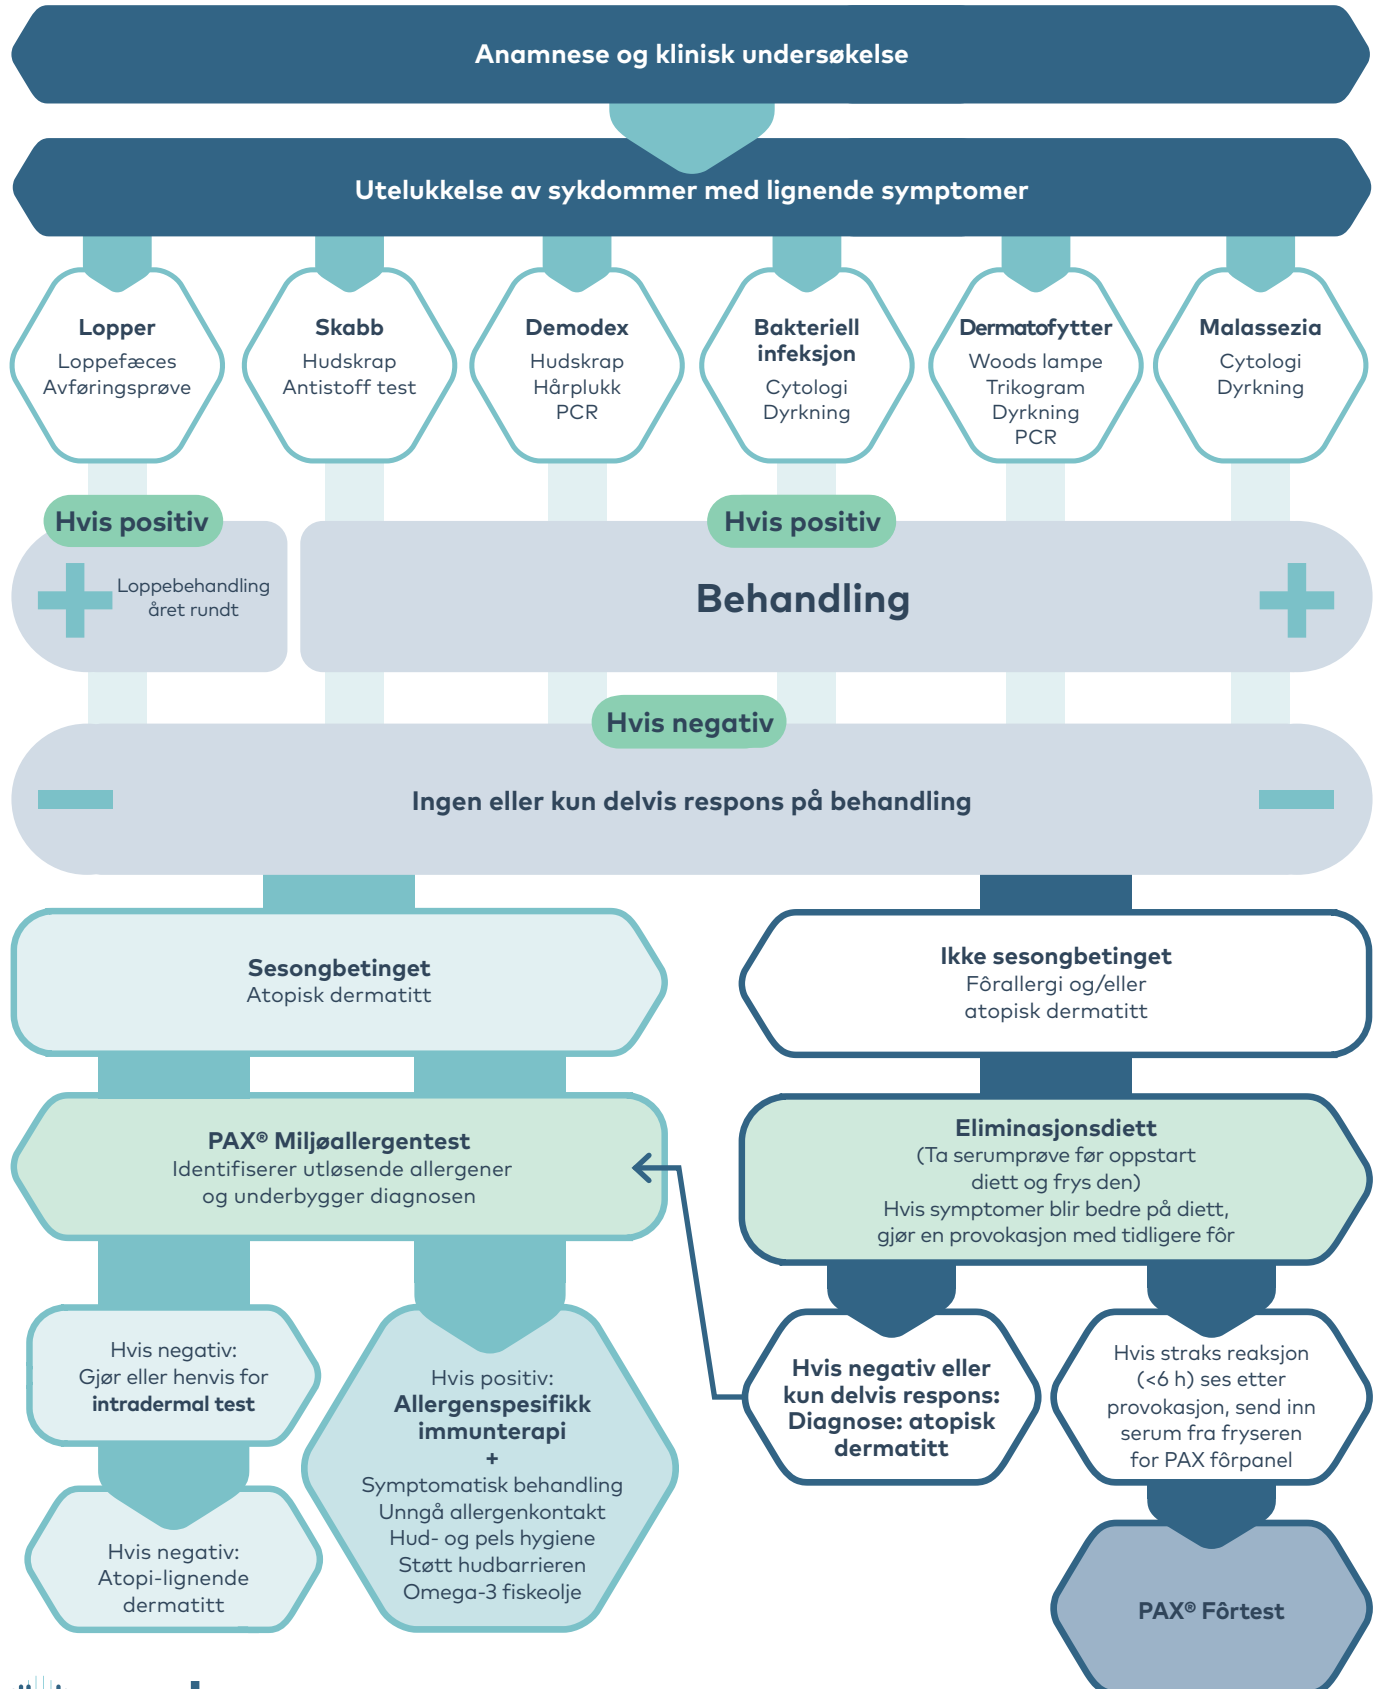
Anamnese og klinisk undersøkelse

Utelukkelse av sykdommer med lignende symptomer

Lopper
Loppefæces
Avføringsprøve

Skabb
Hudskrap
Antistoff test

Demodex
Hudskrap
Hårplukk
PCR

Bakteriell infeksjon
Cytologi
Dyrkning

Dermatofytter
Woods lampe
Trikogram
Dyrkning
PCR

Malassezia
Cytologi
Dyrkning

Hvis positiv

Loppebehandling året rundt

Hvis positiv

Behandling

Hvis negativ

Ingen eller kun delvis respons på behandling

Sesongbetinget
Atopisk dermatitt

Ikke sesongbetinget
Fôrallergi og/eller atopisk dermatitt

PAX® Miljøallergentest
Identifiserer utløsende allergener og underbygger diagnosen

Eliminasjonsdiett
(Ta serumprøve før oppstart diett og frys den)
Hvis symptomer blir bedre på diett, gjør en provokasjon med tidligere fôr

Hvis negativ:
Gjør eller henvis for intradermal test

Hvis positiv:
Allergenspesifikk immunterapi
+
Symptomatisk behandling
Unngå allergenkontakt
Hud- og pels hygiene
Støtt hudbarrieren
Omega-3 fiskeolje

Hvis negativ eller kun delvis respons:
Diagnose: atopisk dermatitt

Hvis straks reaksjon (<6 h) ses etter provokasjon, send inn serum fra fryseren for PAX fôrpanel

Hvis negativ:
Atopi-lignende dermatitt

PAX® Fôrtest